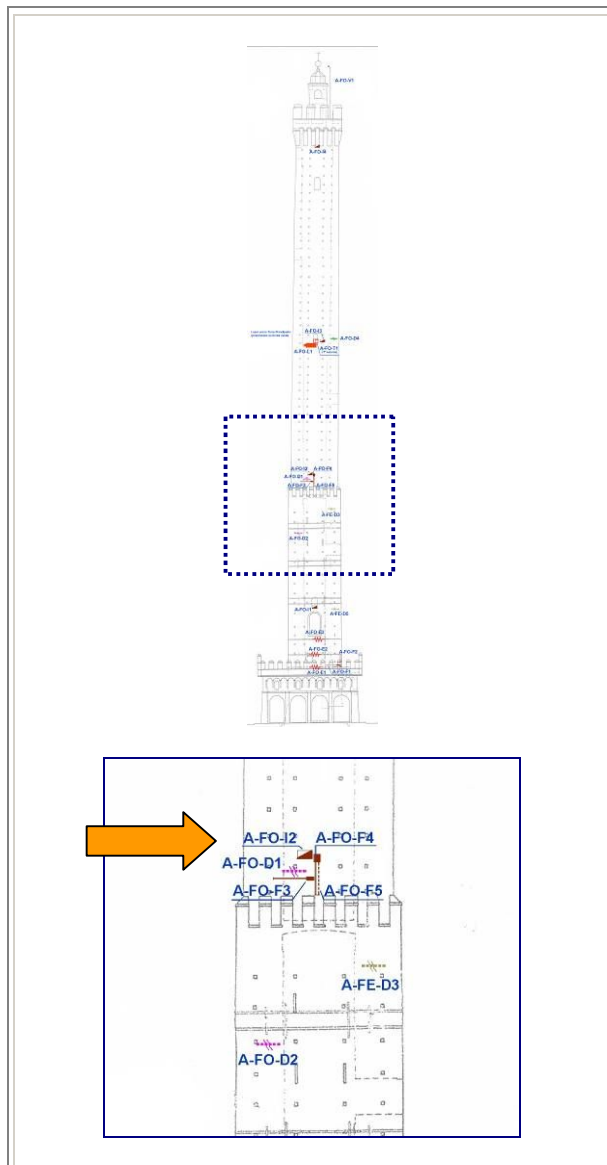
A-FO-V1

A-FO-I1

A-FO-I3

A-FO-D4

A-FO-L1

A-FO-T1

A-FO-I2

A-FO-F4

A-FO-D1

A-FO-F3

A-FO-F5

A-FE-D3

A-FO-D2

A-FO-I1

A-FE-D5

A-FO-E3

A-FO-E2

A-FO-F2

A-FO-E1

A-FO-F1

A-FO-I2

A-FO-F4

A-FO-D1

A-FO-F3

A-FO-F5

A-FE-D3

A-FO-D2